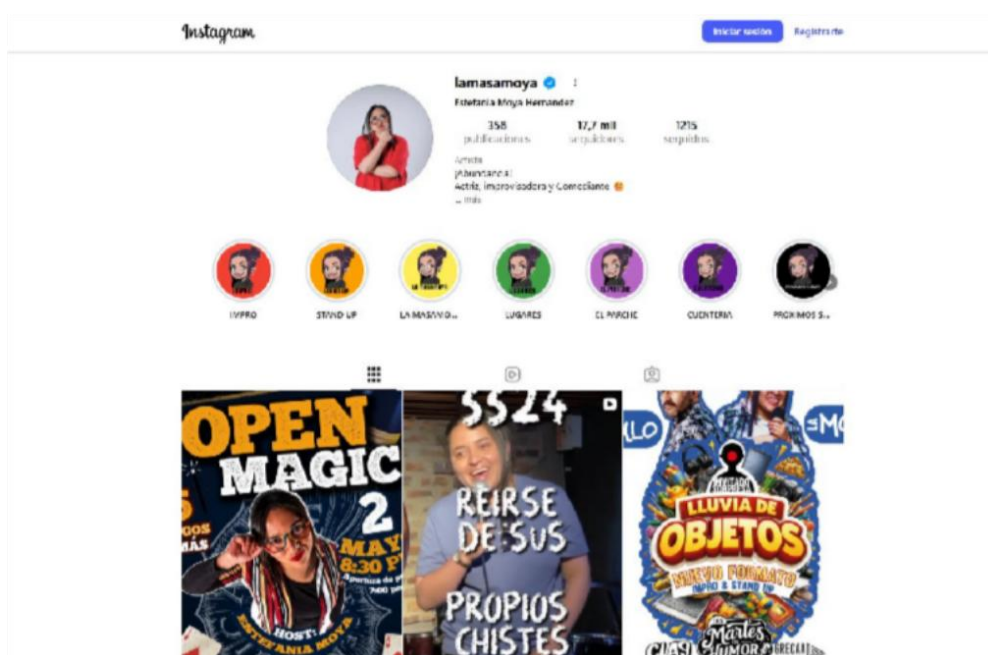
Instagram

Iniciar sesión Registrarte

lamasamoya

Estefanía Moya Hernández

358 publicaciones
17,7 mil seguidores
1215 seguidos

Artista
¡Aburrida!
Actriz, Improvisadora y Comediante
... más

IMPRO
STAND UP
LA MASAN G...
LUGARES
EL PARCHE
CUENTERIA
PROXIMOS S...

OPEN MAGIC
2 MAY 8:30 P
HOST: ESTEFANIA MOYA

5524
REIRSE DE SUS PROPIOS CHISTES

LLUVIA DE OBJETOS
NUEVO FORMATO
Martes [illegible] Humor